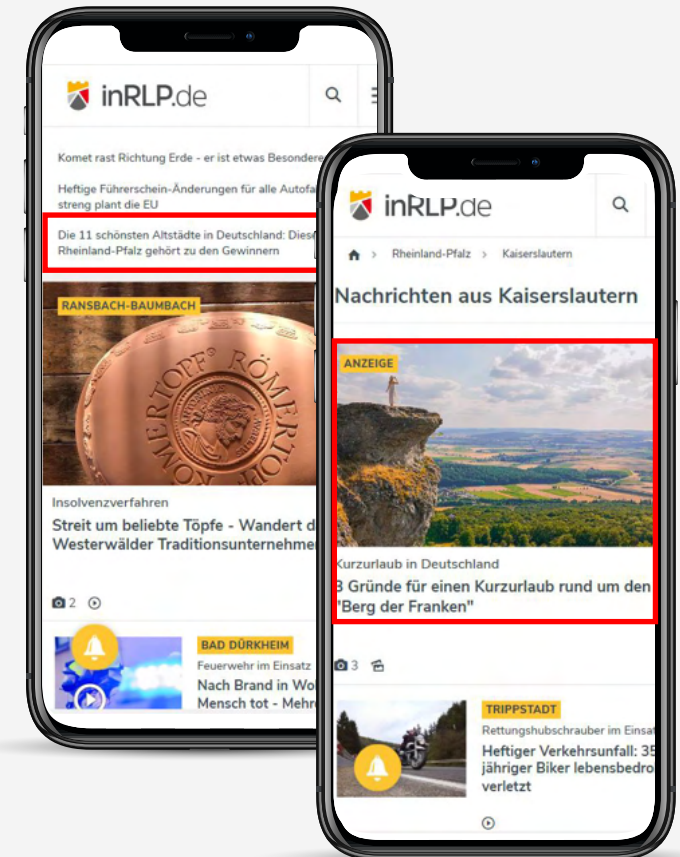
inRLP.de

Komet rast Richtung Erde - er ist etwas Besondere

Heftige Führerschein-Änderungen für alle Autofa streng plant die EU

Die 11 schönsten Altstädte in Deutschland: Dies Rheinland-Pfalz gehört zu den Gewinnern

RANSBACH-BAUMBACH

RÖMERTOPF

Insolvenzverfahren

Streit um beliebte Töpfe - Wandert d Westerwälder Traditionsunternehme

2

BAD DÜRKHEIM

Feuerwehr im Einsatz

Nach Brand in Wo Mensch tot - Mehr

inRLP.de

Rheinland-Pfalz > Kaiserslautern

Nachrichten aus Kaiserslautern

ANZEIGE

Kurzurlaub in Deutschland

3 Gründe für einen Kurzurlaub rund um den "Berg der Franken"

3

TRIPPSTADT

Rettungshubschrauber im Einsa

Heftiger Verkehrsunfall: 35 jähriger Biker lebensbedro verletzt